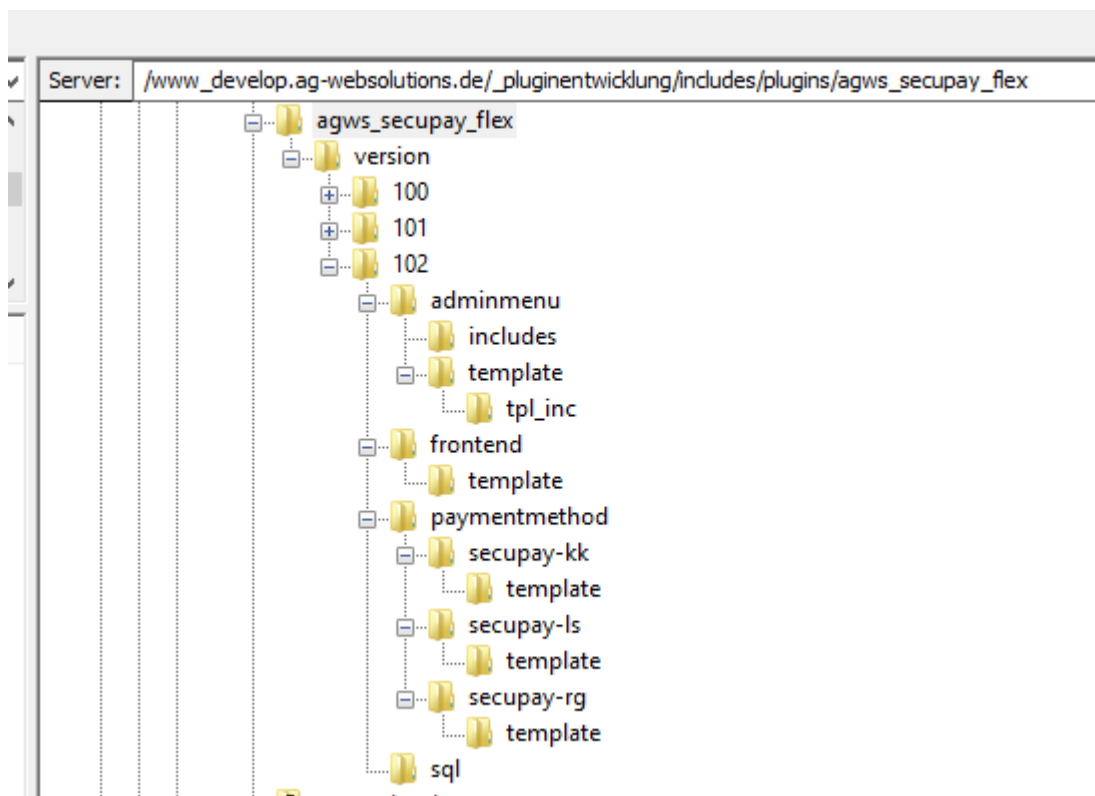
Server: /www_develop.ag-websolutions.de/_pluginentwicklung/includes/plugins/agws_secupay_flex

agws_secupay_flex
version
100
101
102
adminmenu
includes
template
tpl_inc
frontend
template
paymentmethod
secupay-kk
template
secupay-ls
template
secupay-rg
template
sql